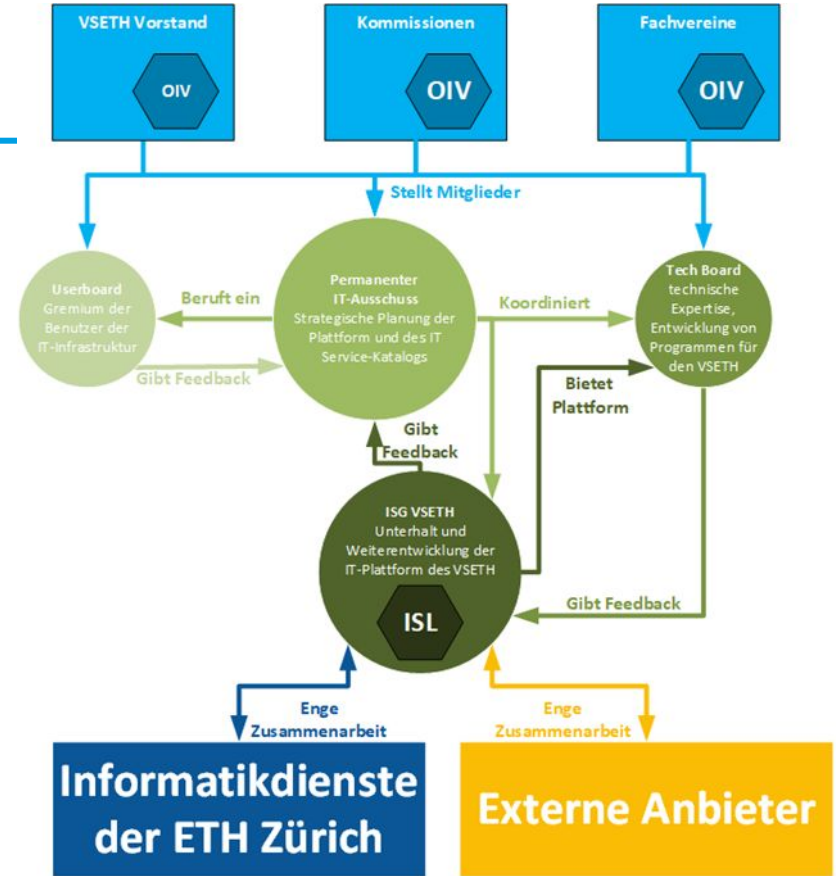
VSETH Vorstand

OIV

Kommissionen

OIV

Fachvereine

OIV

Stellt Mitglieder

Userboard
Gremium der Benutzer der IT-Infrastruktur

Beruft ein

Gibt Feedback

Permanenter IT-Ausschuss
Strategische Planung der Plattform und des IT Service-Katalogs

Koordiniert

Tech Board
technische Expertise, Entwicklung von Programmen für den VSETH

Bietet Plattform

Gibt Feedback

ISG VSETH
Unterhalt und Weiterentwicklung der IT-Plattform des VSETH

ISL

Gibt Feedback

Enge Zusammenarbeit

Enge Zusammenarbeit

Informatikdienste der ETH Zürich

Externe Anbieter